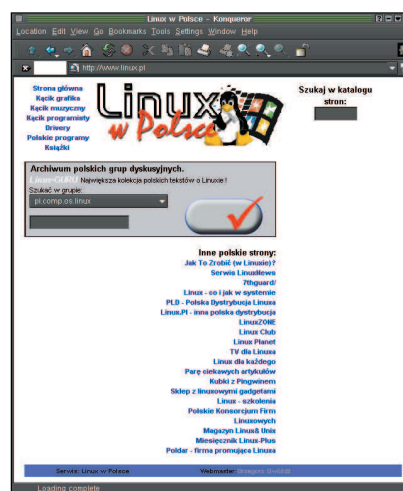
Linux w Polsce - Konqueror

Location Edit View Go Bookmarks Tools Settings Window Help

http://www.linux.pl

Strona główna
Kącik grafika
Kącik muzyczny
Kącik programisty
Drivery
Polskie programy
Książki

Linux w Polsce

Szukaj w katalogu stron:

Archiwum polskich grup dyskusyjnych.
Linux-Group Największa kolekcja polskich tekstów o Linuxie !
Szukać w grupie:
pl.comp.os.linux

Inne polskie strony:
Jak To Zrobić (w Linuxie)?
Serwis LinuxNews
7thguard/
Linux - co i jak w systemie
PLD - Polska Dystrybucja Linuxa
Linux.PI - inna polska dystrybucja
LinuxZONE
Linux Club
Linux Planet
TV dla Linuxa
Linux dla każdego
Parę ciekawych artykułów
Kubki z Pingwinem
Sklep z linuxowymi gadgetami
Linux - szkolenia
Polskie Konsorcjum Firm Linuxowych
Magazyn Linux& Unix
Miesięcznik Linux-Plus
Poldar - firma promująca Linuxa

Serwis: Linux w Polsce Webmaster: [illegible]

Loading complete